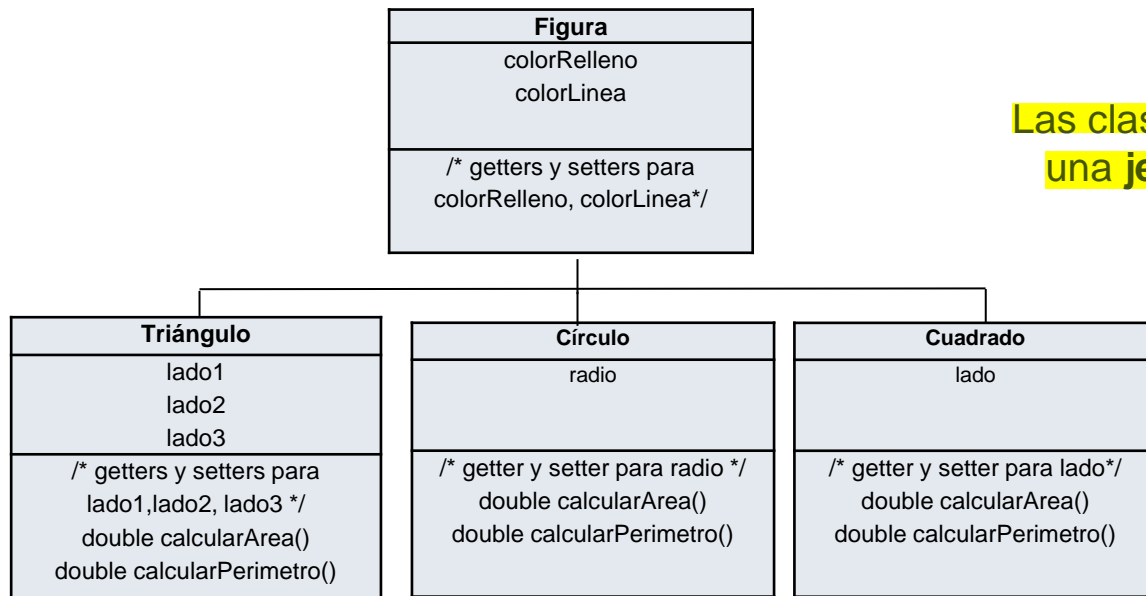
Figura
colorRelleno
colorLinea
/* getters y setters para colorRelleno, colorLinea*/

Las clas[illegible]
una je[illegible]

Triángulo
lado1
lado2
lado3
/* getters y setters para lado1,lado2, lado3 */
double calcularArea()
double calcularPerimetro()

Círculo
radio
/* getter y setter para radio */
double calcularArea()
double calcularPerimetro()

Cuadrado
lado
/* getter y setter para lado*/
double calcularArea()
double calcularPerimetro()